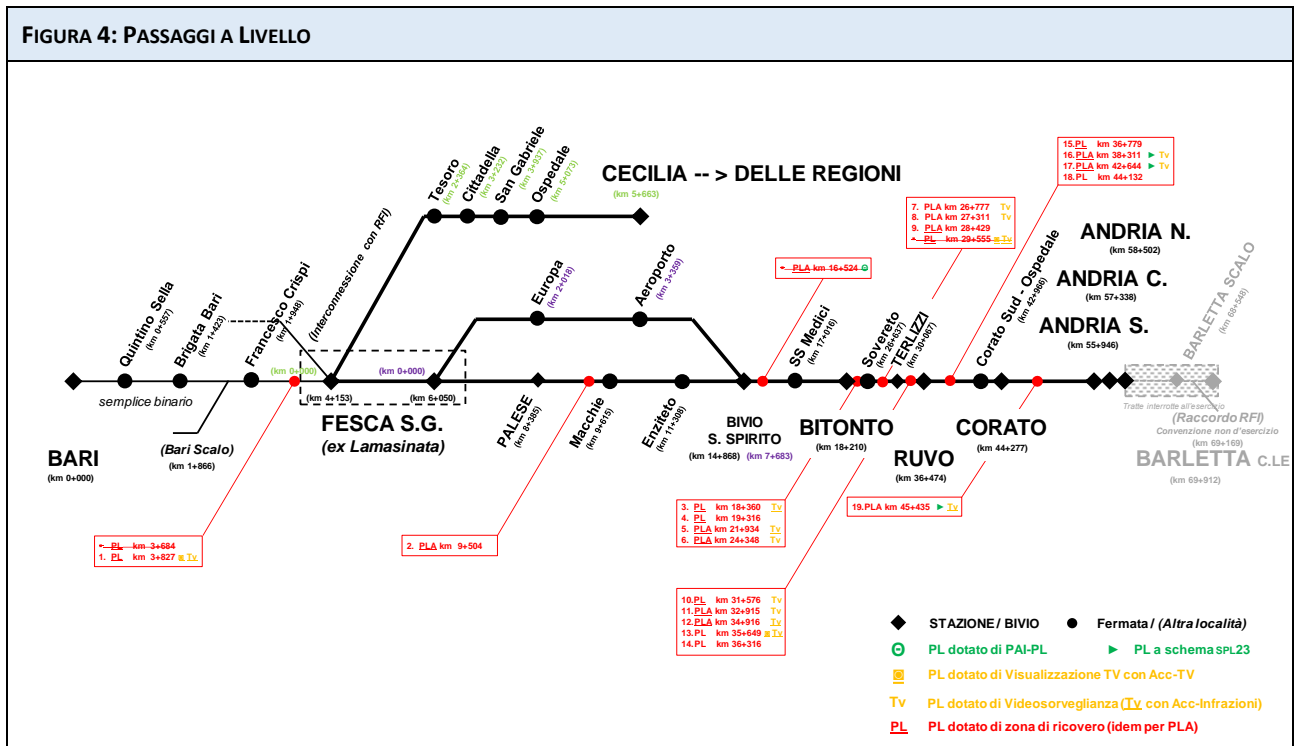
FIGURA 4: PASSAGGI A LIVELLO

CECILIA -- > DELLE REGIONI
(km 5+663)

Tesoro (km 2+164)
Cittadella (km 3+232)
San Gabriele (km 3+937)
Ospedale (km 5+073)

(Interconnessione con RFI)

Europa (km 2+018)
Aeroporto (km 3+359)

Quintino Sella (km 0+557)
Brigata Bari (km 1+423)
Francesco Crispi (km 1+948)

(km 0+000)
(km 0+000)

semplice binario

(km 4+153)
(km 6+050)

FESCA S.G.
(ex Lamasinata)

(Bari Scalo)
(km 1+866)

BARI
(km 0+000)

PALESE (km 8+385)
Macchie (km 9+615)
Enziteto (km 11+308)

BIVIO
S. SPIRITO
(km 14+868) (km 7+683)

SS Medici (km 17+016)

PLA km 16+524

Sovereto (km 26+837)
TERLIZZI (km 30+067)

BITONTO
(km 18+210)

RUVO
(km 36+474)

Corato Sud - Ospedale (km 42+966)

CORATO
(km 44+277)

ANDRIA N.
(km 58+502)
ANDRIA C.
(km 57+338)
ANDRIA S.
(km 55+946)

BARLETTA SCALO (km 68+548)
Tratte interrotte all'esercizio
(Raccordo RFI)
Convenzione non d'esercizio
(km 69+169)
BARLETTA C.LE
(km 69+912)

PL km 3+684
1. PL km 3+827 Tv

2. PLA km 9+504

3. PL km 18+360 Tv
4. PL km 19+316
5. PLA km 21+934 Tv
6. PLA km 24+348 Tv

7. PLA km 26+777 Tv
8. PLA km 27+311 Tv
9. PLA km 28+429
PL km 29+555 Tv

10. PL km 31+576 Tv
11. PLA km 32+915 Tv
12. PLA km 34+916 Tv
13. PL km 35+649 Tv
14. PL km 36+316

15. PL km 36+779
16. PLA km 38+311 Tv
17. PLA km 42+644 Tv
18. PL km 44+132

19. PLA km 45+435 Tv

STAZIONE / BIVIO
Fermata / (Altra località)
PL dotato di PAI-PL
PL a schema SPL23
PL dotato di Visualizzazione TV con Acc-TV
Tv PL dotato di Videosorveglianza (Tv con Acc-Infrazioni)
PL PL dotato di zona di ricovero (idem per PLA)